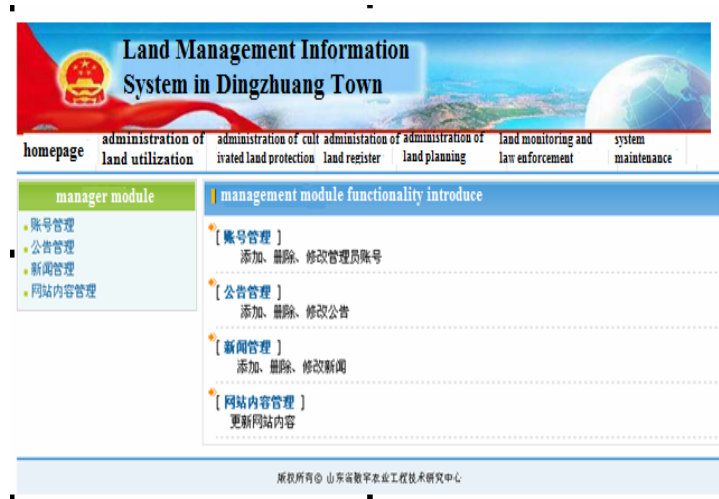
Land Management Information System in Dingzhuang Town

homepage | administration of land utilization | administration of cultivated land protection | administation of land register | administration of land planning | land monitoring and law enforcement | system maintenance

manager module

账号管理
公告管理
新闻管理
网站内容管理

management module functionality introduce

[ 账号管理 ]
添加、删除、修改管理员账号

[ 公告管理 ]
添加、删除、修改公告

[ 新闻管理 ]
添加、删除、修改新闻

[ 网站内容管理 ]
更新网站内容

版权所有© 山东省数字农业工程技术研究中心